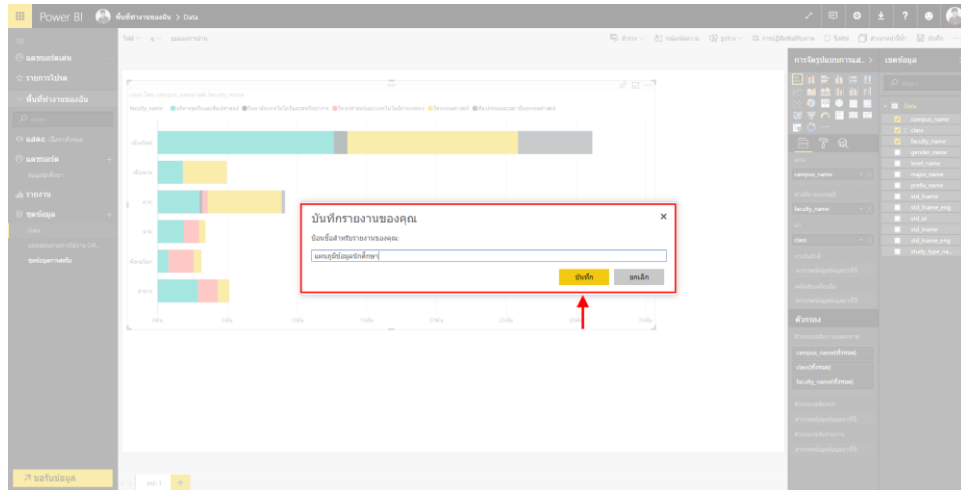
Power BI พื้นที่ทำงานของฉัน > Data

แดชบอร์ดโปรด
รายการโปรด
พื้นที่ทำงานของฉัน
แอป
แดชบอร์ด
รายงาน
ชุดข้อมูล
Data

faculty_name

บันทึกรายงานของคุณ
ป้อนชื่อสำหรับรายงานของคุณ:
แผนภูมิข้อมูลนักศึกษา
บันทึก
ยกเลิก

การจัดรูปแบบการแส... >
เขตข้อมูล
Data
campus_name
class
faculty_name
gender_name
level_name
major_name
prefix_name
std_fname
std_fname_eng
std_id
std_lname
std_lname_eng
study_type_na...

campus_name
faculty_name
class

ตัวกรอง
campus_name(ทั้งหมด)
class(ทั้งหมด)
faculty_name(ทั้งหมด)

รับข้อมูล
หน้า 1